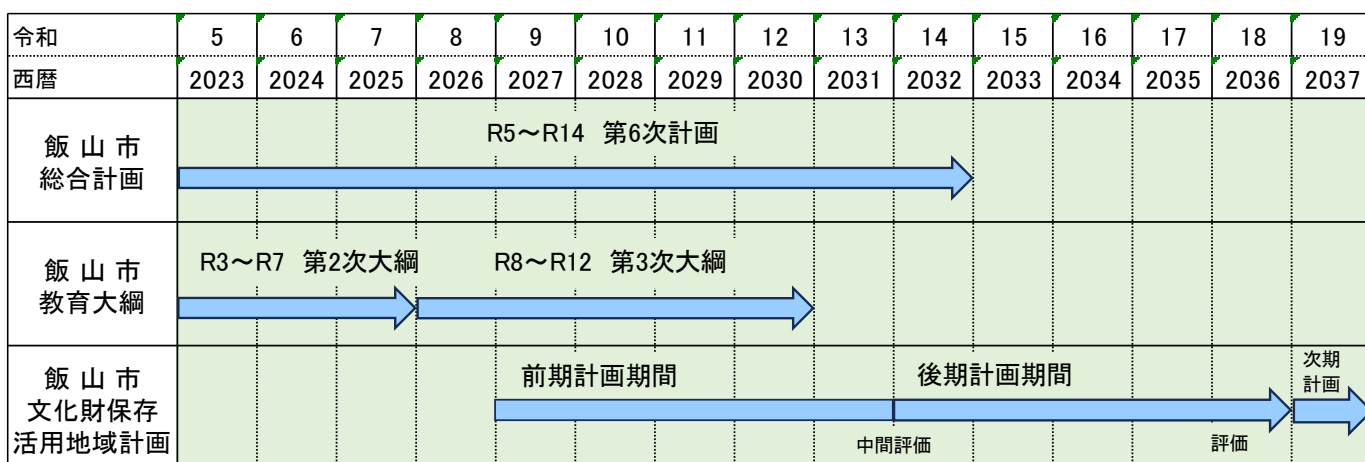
| 令和 | 5 | 6 | 7 | 8 | 9 | 10 | 11 | 12 | 13 | 14 | 15 | 16 | 17 | 18 | 19 |
|---|---|---|---|---|---|---|---|---|---|---|---|---|---|---|---|
| 西暦 | 2023 | 2024 | 2025 | 2026 | 2027 | 2028 | 2029 | 2030 | 2031 | 2032 | 2033 | 2034 | 2035 | 2036 | 2037 |
| 飯山市総合計画 | R5～R14 第6次計画 | | | | | | | | | | | | | | |
| 飯山市教育大綱 | R3～R7 第2次大綱 | | | R8～R12 第3次大綱 | | | | | | | | | | | |
| 飯山市文化財保存活用地域計画 | | | | | 前期計画期間 | | | | 中間評価 | 後期計画期間 | | | | 評価 | 次期計画 |